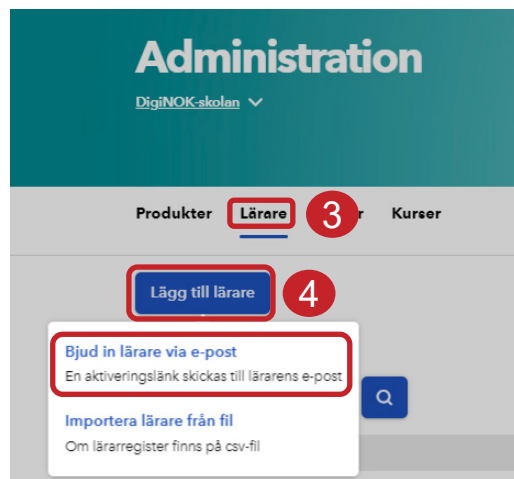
Administration

DigiNOK-skolan

Produkter Lärare 3 r Kurser

Lägg till lärare 4

Bjud in lärare via e-post

En aktiveringslänk skickas till lärarens e-post

Importera lärare från fil

Om lärarregister finns på csv-fil